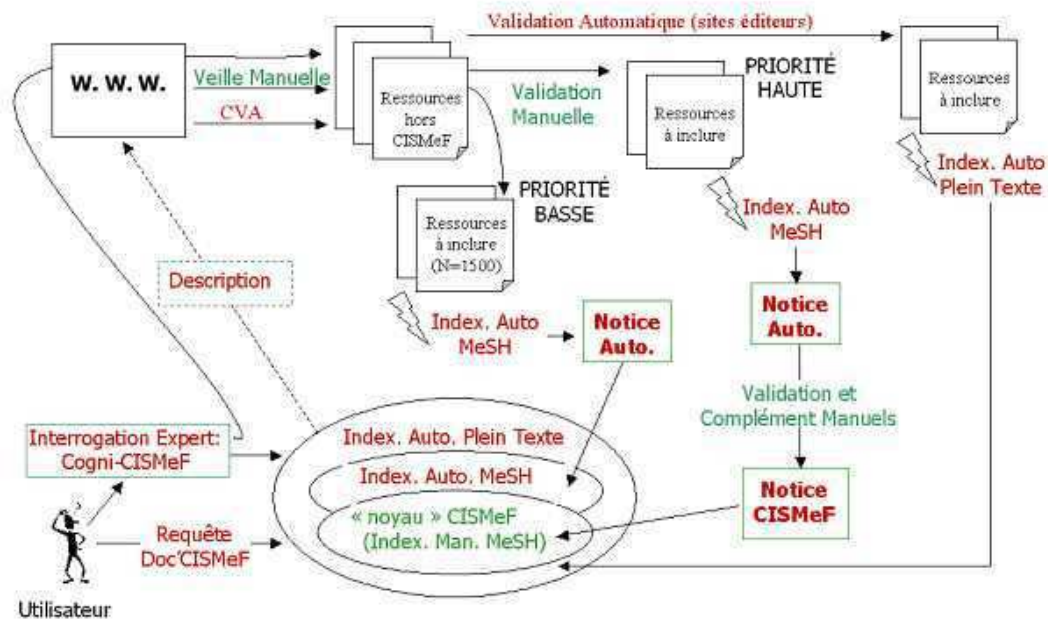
Validation Automatique (sites éditeurs)

W. W. W.

Veille Manuelle

CVA

Ressources hors CISMeF

Validation Manuelle

PRIORITÉ HAUTE

Ressources à inclure

Ressources à inclure

Index. Auto Plein Texte

PRIORITÉ BASSE

Ressources à inclure (N=1500)

Index. Auto MeSH

Description

Index. Auto MeSH

Notice Auto.

Notice Auto.

Validation et Complément Manuels

Interrogation Expert: Cogni-CISMeF

Index. Auto. Plein Texte

Index. Auto. MeSH

« noyau » CISMeF (Index. Man. MeSH)

Notice CISMeF

Requête Doc'CISMeF

Utilisateur